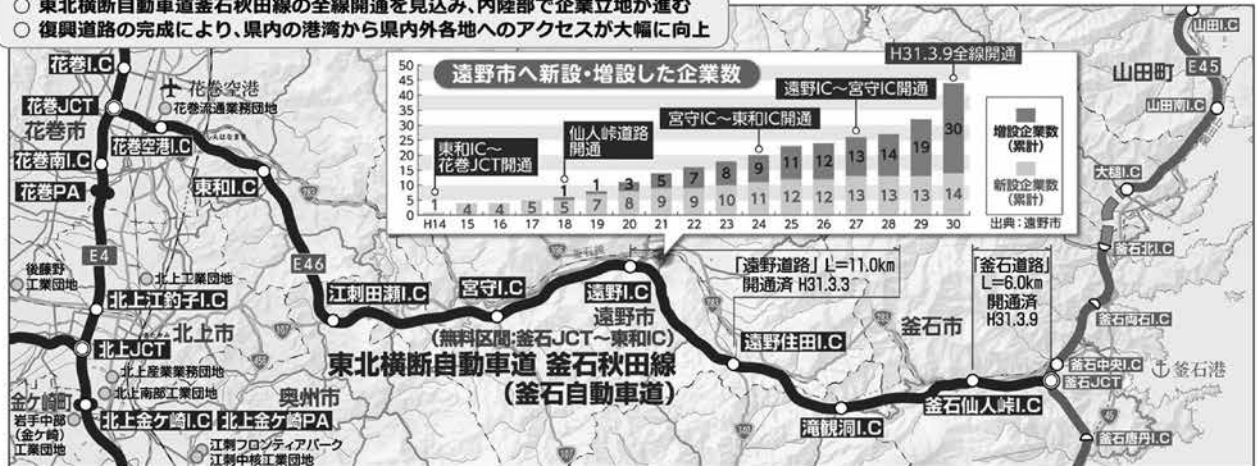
○ 東北横断自動車道釜石秋田線の全線開通を見込み、内陸部で企業立地が進む
○ 復興道路の完成により、県内の港湾から県内外各地へのアクセスが大幅に向上

遠野市へ新設・増設した企業数

| 年度 | H14 | 15 | 16 | 17 | 18 | 19 | 20 | 21 | 22 | 23 | 24 | 25 | 26 | 27 | 28 | 29 | 30 |
|---|---|---|---|---|---|---|---|---|---|---|---|---|---|---|---|---|---|
| 増設企業数(累計) | | | | | 1 | 1 | 3 | 5 | 7 | 8 | 9 | 11 | 12 | 13 | 14 | 19 | 30 |
| 新設企業数(累計) | 1 | 4 | 4 | 5 | 5 | 7 | 8 | 9 | 9 | 10 | 11 | 12 | 12 | 13 | 13 | 13 | 14 |

50 45 40 35 30 25 20 15 10 5 0

東和IC～花巻JCT開通
仙人峠道路開通
宮守IC～東和IC開通
遠野IC～宮守IC開通
H31.3.9全線開通
増設企業数(累計)
新設企業数(累計)
出典：遠野市

花巻I.C
花巻空港
花巻流通業務団地
花巻JCT
花巻市
花巻空港I.C
花巻南I.C
東和I.C
花巻PA
E4
E46
後藤野工業団地
北上工業団地
北上江釣子I.C
江刺田瀬I.C
宮守I.C
遠野I.C
遠野市
(無料区間:釜石JCT～東和IC)
北上市
北上JCT
北上産業業務団地
北上南部工業団地
東北横断自動車道 釜石秋田線
(釜石自動車道)
奥州市
金ケ崎町
岩手中部(金ケ崎)工業団地
北上金ケ崎I.C
北上金ケ崎PA
江刺フロンティアパーク
江刺中核工業団地
「遠野道路」L=11.0km
開通済 H31.3.3
遠野住田I.C
釜石市
「釜石道路」L=6.0km
開通済 H31.3.9
滝観洞I.C
釜石仙人峠I.C
釜石JCT
釜石中央I.C
釜石港
釜石両石I.C
釜石北I.C
大槌I.C
山田南I.C
山田I.C
山田町
E45
釜石唐丹I.C